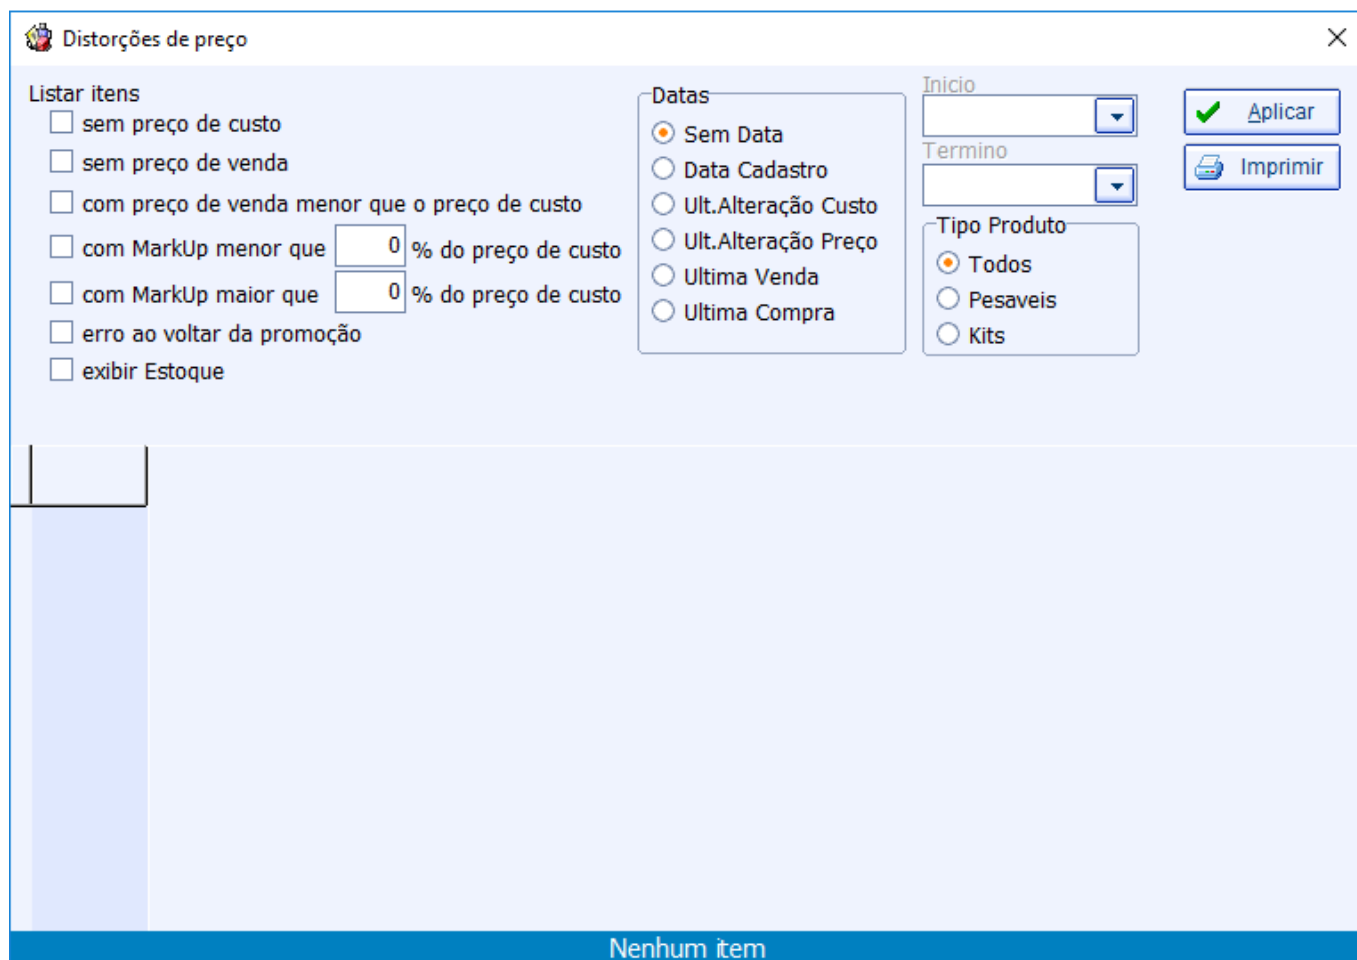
Distorções de preço

Listar itens
sem preço de custo
sem preço de venda
com preço de venda menor que o preço de custo
com MarkUp menor que 0 % do preço de custo
com MarkUp maior que 0 % do preço de custo
erro ao voltar da promoção
exibir Estoque

Datas
Sem Data
Data Cadastro
Ult.Alteração Custo
Ult.Alteração Preço
Ultima Venda
Ultima Compra

Inicio
Termino

Tipo Produto
Todos
Pesaveis
Kits

Aplicar
Imprimir

Nenhum item